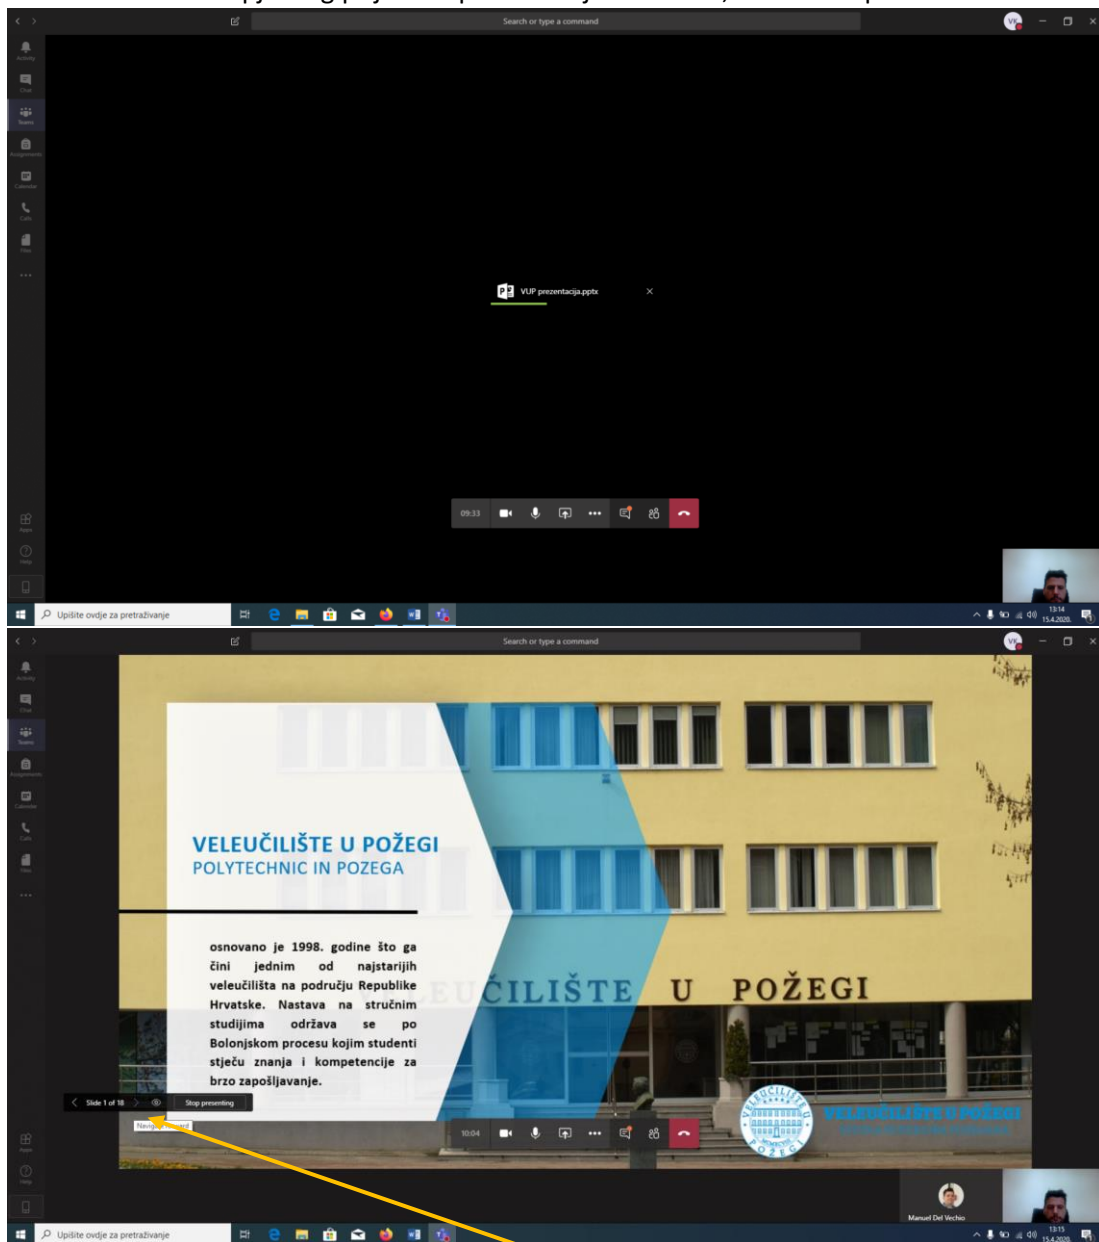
Search or type a command

Activity
Chat
Teams
Assignments
Calendar
Calls
Files

VUP prezentacija.pptx

09:33

Apps
Help

Upišite ovdje za pretraživanje

13:14
15.4.2020.

Search or type a command

Activity
Chat
Teams
Assignments
Calendar
Calls
Files

VELEUČILIŠTE U POŽEGI
POLYTECHNIC IN POZEGA

osnovano je 1998. godine što ga čini jednim od najstarijih veleučilišta na području Republike Hrvatske. Nastava na stručnim studijima održava se po Bolonjskom procesu kojim studenti stječu znanja i kompetencije za brzo zapošljavanje.

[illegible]EUČILIŠTE U POŽEGI

VELEUČILIŠTE U POŽEGI

Slide 1 of 18
Stop presenting
Navig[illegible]

10:04

Manuel Del Vechio

Apps
Help

Upišite ovdje za pretraživanje

13:15
15.4.2020.